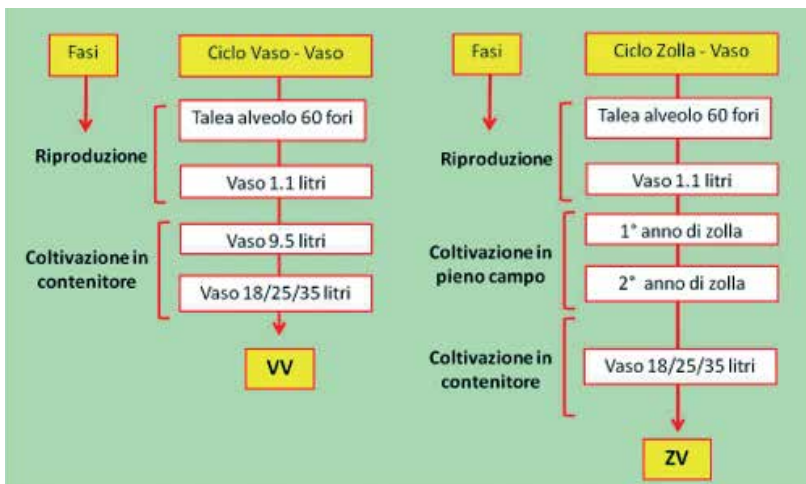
Fasi

Ciclo Vaso - Vaso

Riproduzione

Talea alveolo 60 fori

Vaso 1.1 litri

Coltivazione in contenitore

Vaso 9.5 litri

Vaso 18/25/35 litri

VV

Fasi

Ciclo Zolla - Vaso

Riproduzione

Talea alveolo 60 fori

Vaso 1.1 litri

Coltivazione in pieno campo

1° anno di zolla

2° anno di zolla

Coltivazione in contenitore

Vaso 18/25/35 litri

ZV